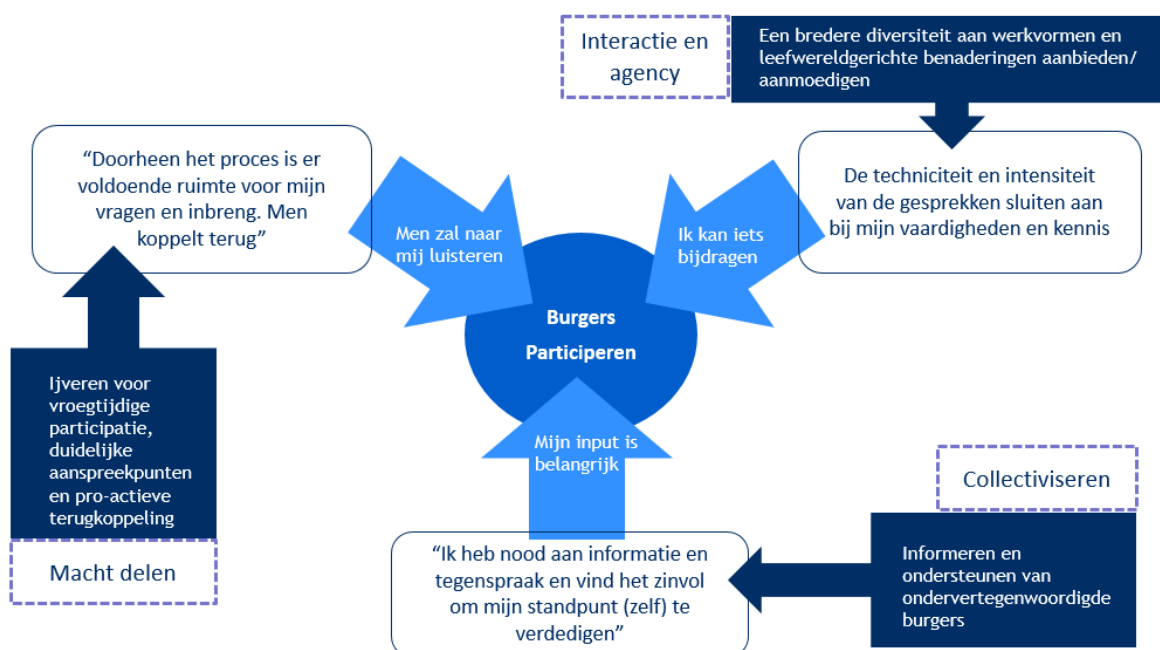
Interactie en agency

Een bredere diversiteit aan werkvormen en leefwereldgerichte benaderingen aanbieden/ aanmoedigen

"Doorheen het proces is er voldoende ruimte voor mijn vragen en inbreng. Men koppelt terug"

Men zal naar mij luisteren

Ik kan iets bijdragen

De techniciteit en intensiteit van de gesprekken sluiten aan bij mijn vaardigheden en kennis

Burgers Participeren

Ijveren voor vroegtijdige participatie, duidelijke aanspreekpunten en pro-actieve terugkoppeling

Mijn input is belangrijk

Collectiviseren

Macht delen

"Ik heb nood aan informatie en tegenspraak en vind het zinvol om mijn standpunt (zelf) te verdedigen"

Informeren en ondersteunen van ondervertegenwoordigde burgers